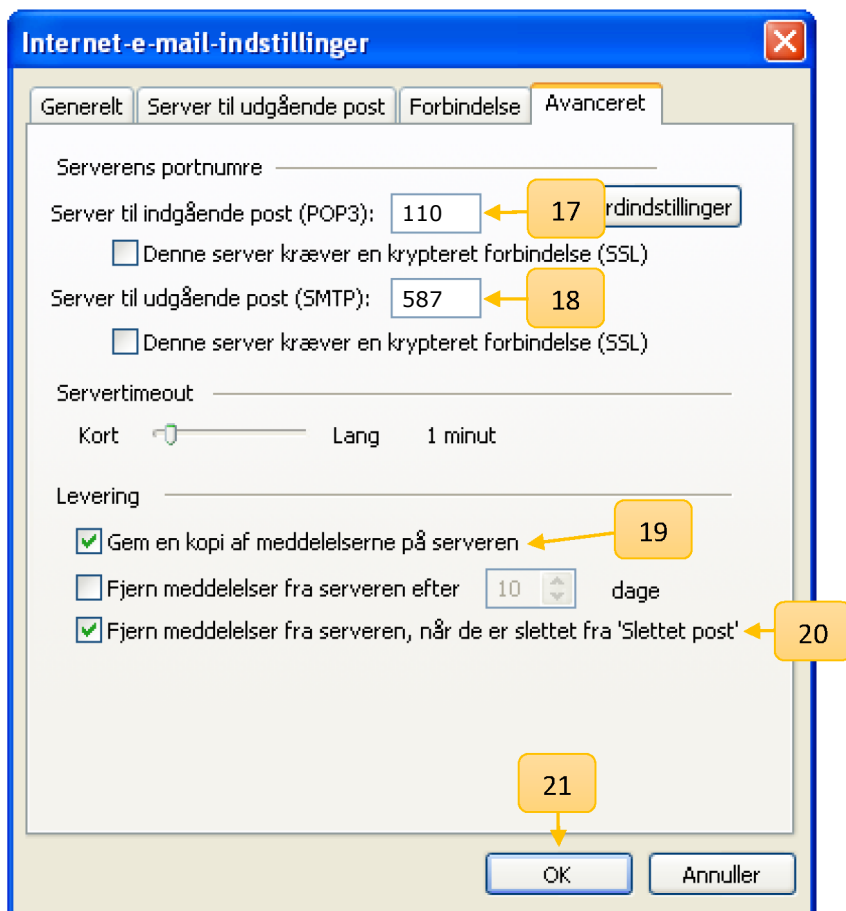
Internet-e-mail-indstillinger

Generelt | Server til udgående post | Forbindelse | Avanceret

Serverens portnumre

Server til indgående post (POP3): 110

17

rdindstillinger

Denne server kræver en krypteret forbindelse (SSL)

Server til udgående post (SMTP): 587

18

Denne server kræver en krypteret forbindelse (SSL)

Servertimeout

Kort Lang 1 minut

Levering

Gem en kopi af meddelelserne på serveren

19

Fjern meddelelser fra serveren efter 10 dage

Fjern meddelelser fra serveren, når de er slettet fra 'Slettet post'

20

21

OK

Annuller